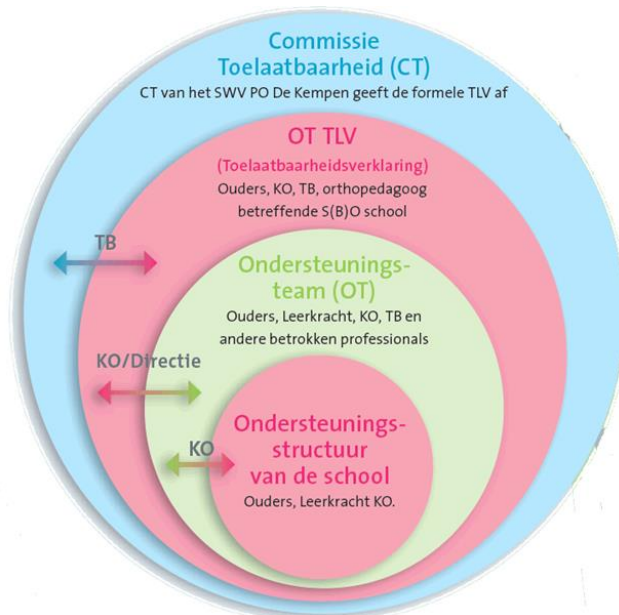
Commissie Toelaatbaarheid (CT)
CT van het SWV PO De Kempen geeft de formele TLV af

OT TLV
(Toelaatbaarheidsverklaring)
Ouders, KO, TB, orthopedagoog betreffende S(B)O school

TB

Ondersteuningsteam (OT)
Ouders, Leerkracht, KO, TB en andere betrokken professionals

KO/Directie

Ondersteuningsstructuur van de school
Ouders, Leerkracht KO.

KO